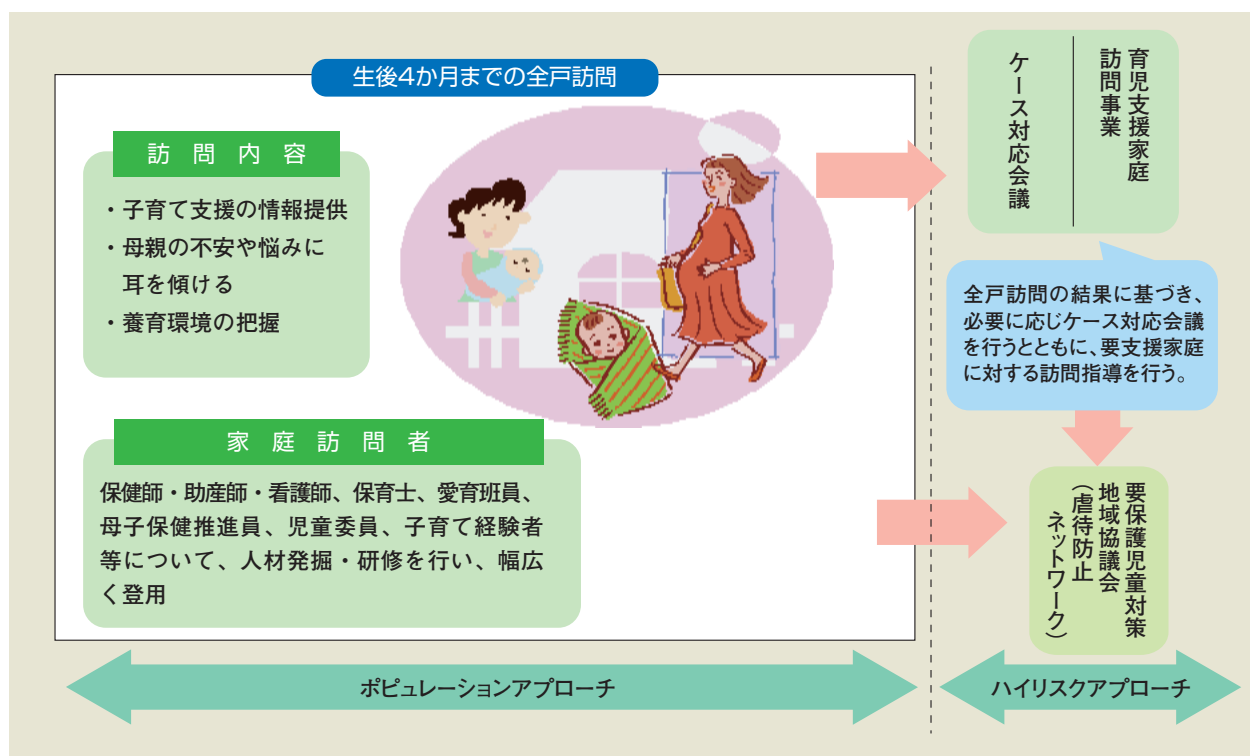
生後4か月までの全戸訪問

訪問内容

・子育て支援の情報提供
・母親の不安や悩みに耳を傾ける
・養育環境の把握

家庭訪問者

保健師・助産師・看護師、保育士、愛育班員、母子保健推進員、児童委員、子育て経験者等について、人材発掘・研修を行い、幅広く登用

育児支援家庭訪問事業

ケース対応会議

全戸訪問の結果に基づき、必要に応じケース対応会議を行うとともに、要支援家庭に対する訪問指導を行う。

要保護児童対策地域協議会（虐待防止ネットワーク）

ポピュレーションアプローチ

ハイリスクアプローチ